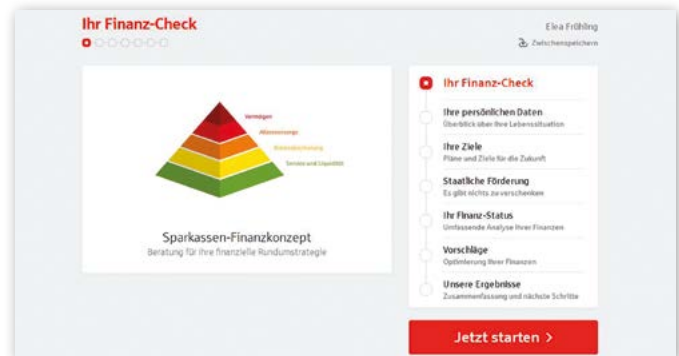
Ihr Finanz-Check

Elea Frühling

Zwischenspeichern

Vermögen

Altersvorsorge

Risikoabsicherung

Service und Liquidität

Sparkassen-Finanzkonzept

Beratung für Ihre finanzielle Rundumstrategie

Ihr Finanz-Check

Ihre persönlichen Daten
Überblick über Ihre Lebenssituation

Ihre Ziele
Pläne und Ziele für die Zukunft

Staatliche Förderung
Es gibt nichts zu verschenken

Ihr Finanz-Status
Umfassende Analyse Ihrer Finanzen

Vorschläge
Optimierung Ihrer Finanzen

Unsere Ergebnisse
Zusammenfassung und nächste Schritte

Jetzt starten ›